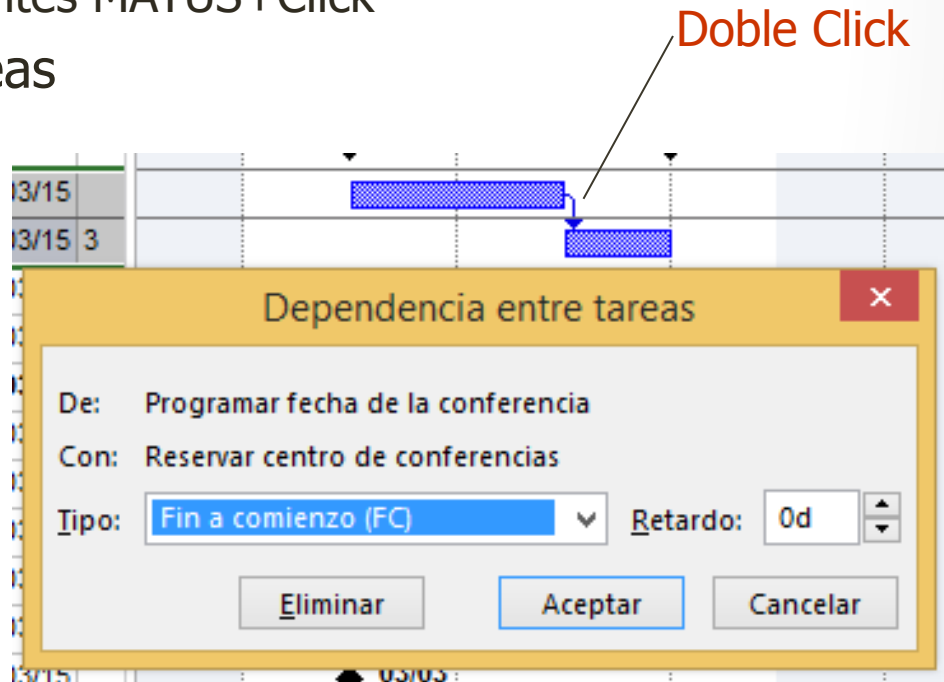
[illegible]ites MAYUS I Click
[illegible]eas

Doble Click

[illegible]3/15
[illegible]3/15 3

Dependencia entre tareas

×

De: Programar fecha de la conferencia

Con: Reservar centro de conferencias

Tipo: Fin a comienzo (FC)

Retardo: 0d

Eliminar

Aceptar

Cancelar

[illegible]3/15 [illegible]3/03